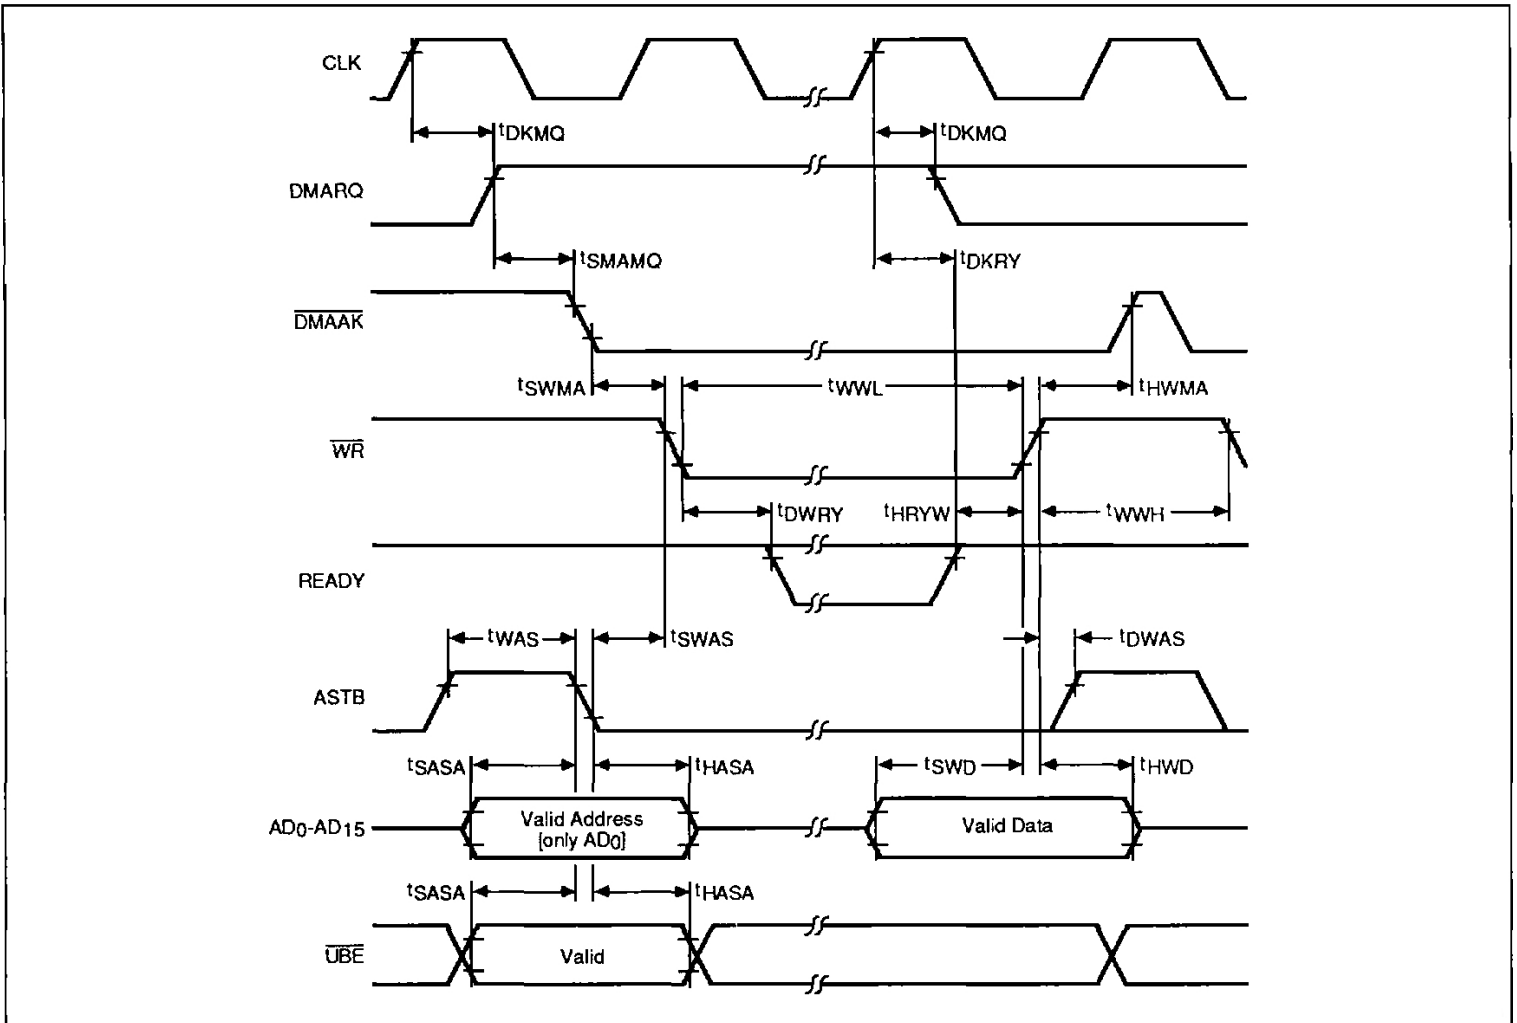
CLK

$t_{DKMQ}$

$t_{DKMQ}$

DMARQ

$t_{SMAMQ}$

$t_{DKRY}$

$\overline{DMAAK}$

$t_{SWMA}$

$t_{WWL}$

$t_{HWMA}$

$\overline{WR}$

$t_{DWRY}$

$t_{HRYW}$

$t_{WWH}$

READY

$t_{WAS}$

$t_{SWAS}$

$t_{DWAS}$

ASTB

$t_{SASA}$

$t_{HASA}$

$t_{SWD}$

$t_{HWD}$

$AD_0$-$AD_{15}$

Valid Address [only $AD_0$]

Valid Data

$t_{SASA}$

$t_{HASA}$

$\overline{UBE}$

Valid